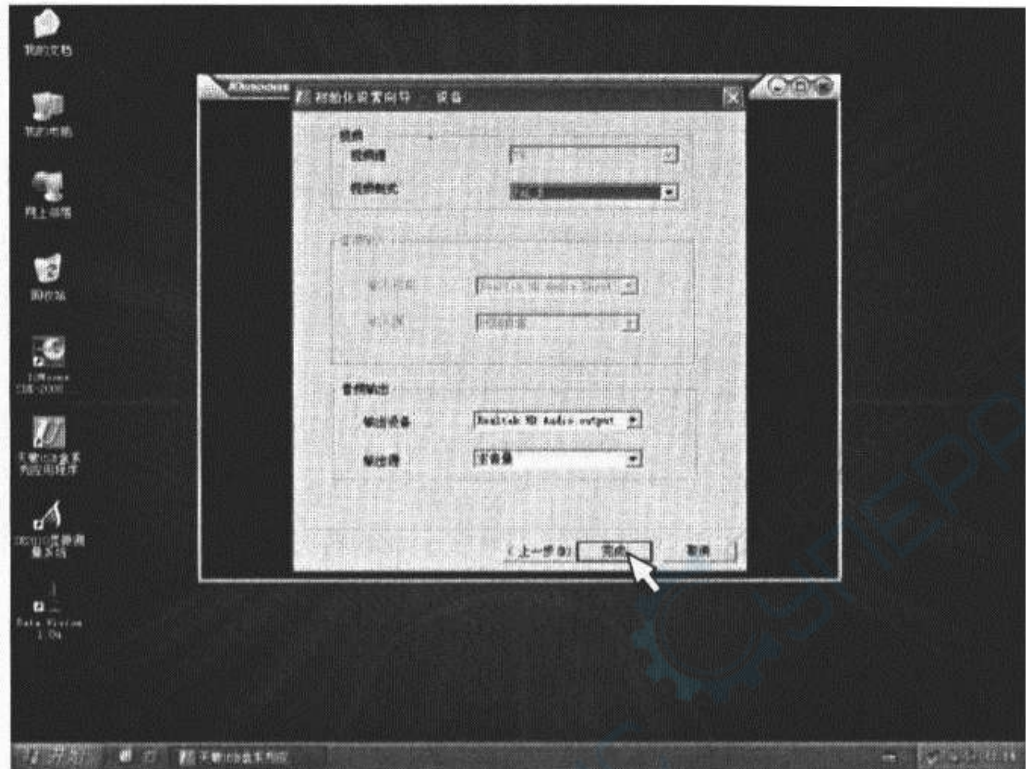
我的文档

我的电脑

网上邻居

回收站

天敏 CIB-2000

天敏USB盒系列应用程序

DV2010视频剪辑系统

Data Vision 1.0a

Kinoono

初始化设置向导 - 设备

视频

视频源 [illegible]

视频制式 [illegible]

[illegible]

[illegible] Realtek HD Audio Input

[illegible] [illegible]

音频输出

输出设备 Realtek HD Audio output

输出端 音箱等

< 上一步(B)

完成

取消

开始

天敏USB盒系列应

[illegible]